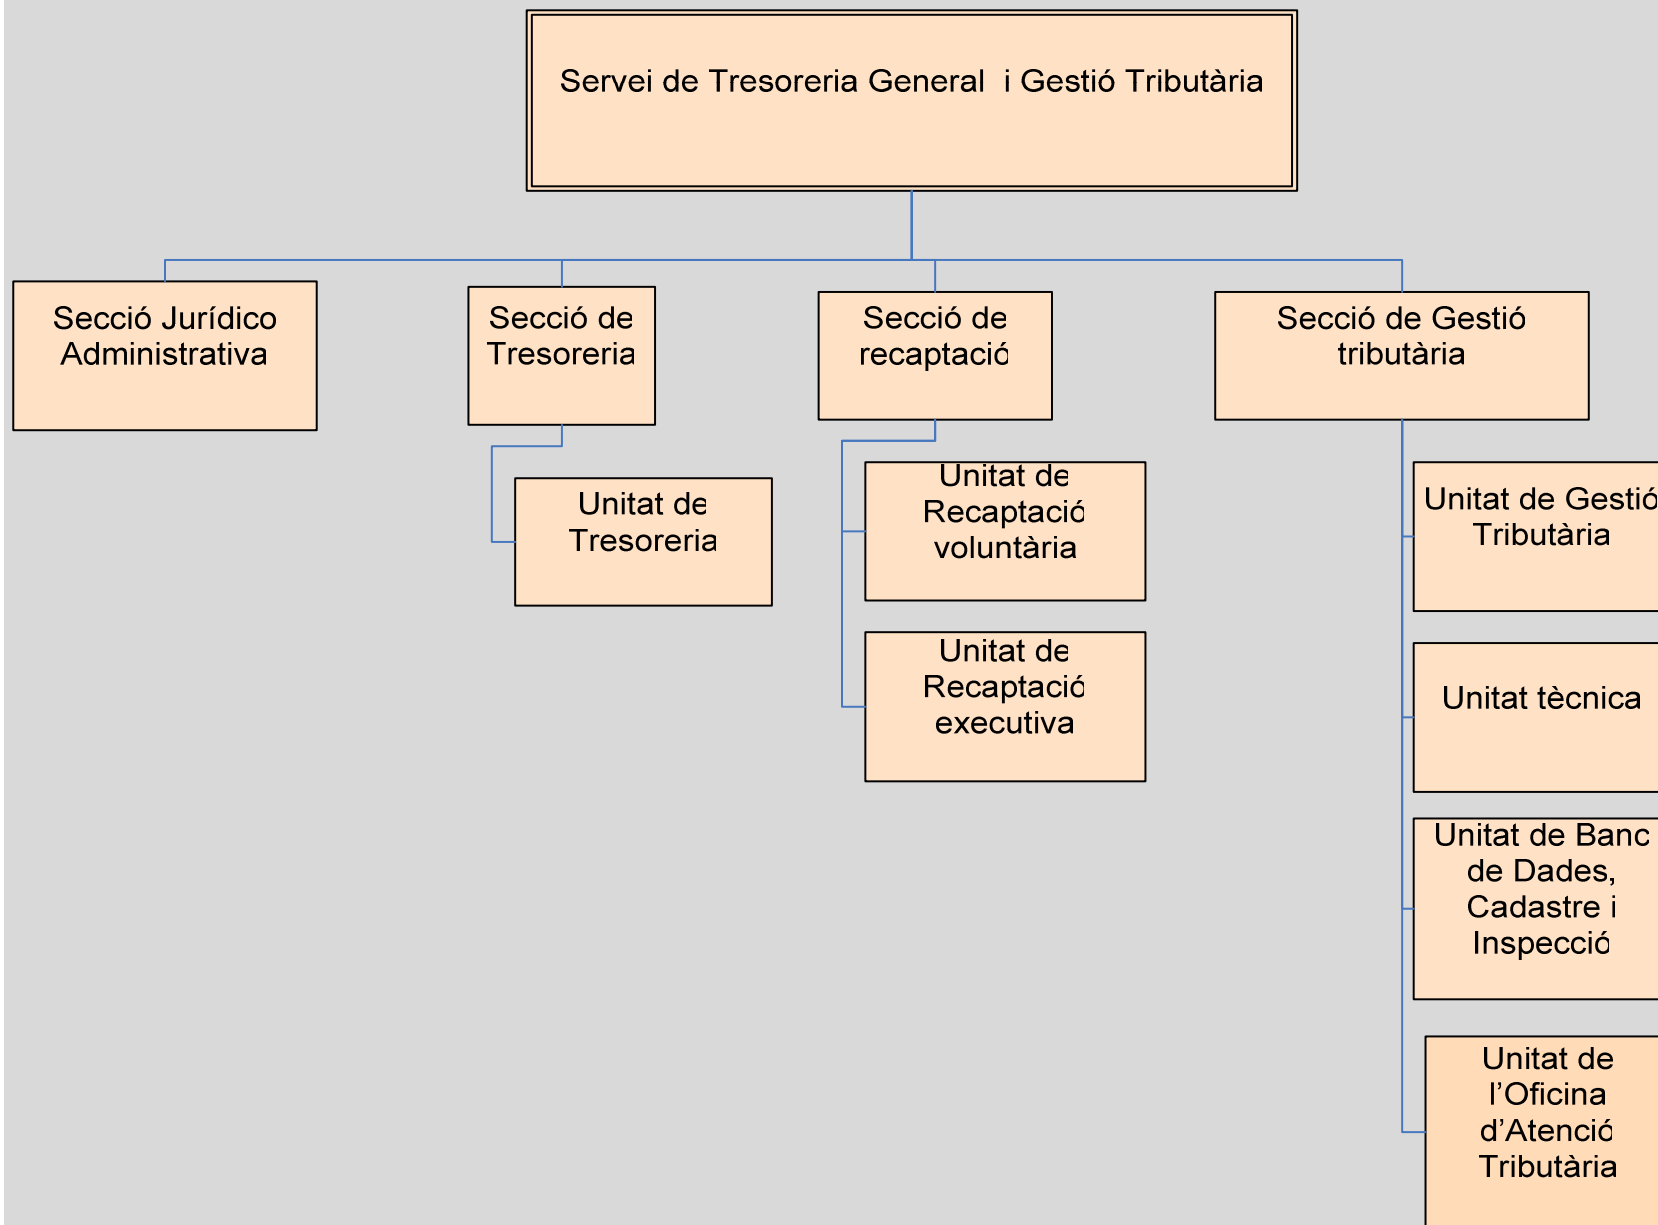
Servei de Tresoreria General i Gestió Tributària

Secció Jurídico Administrativa

Secció de Tresoreria

Unitat de Tresoreria

Secció de recaptació

Unitat de Recaptació voluntària

Unitat de Recaptació executiva

Secció de Gestió tributària

Unitat de Gestió Tributària

Unitat tècnica

Unitat de Banc de Dades, Cadastre i Inspecció

Unitat de l'Oficina d'Atenció Tributària